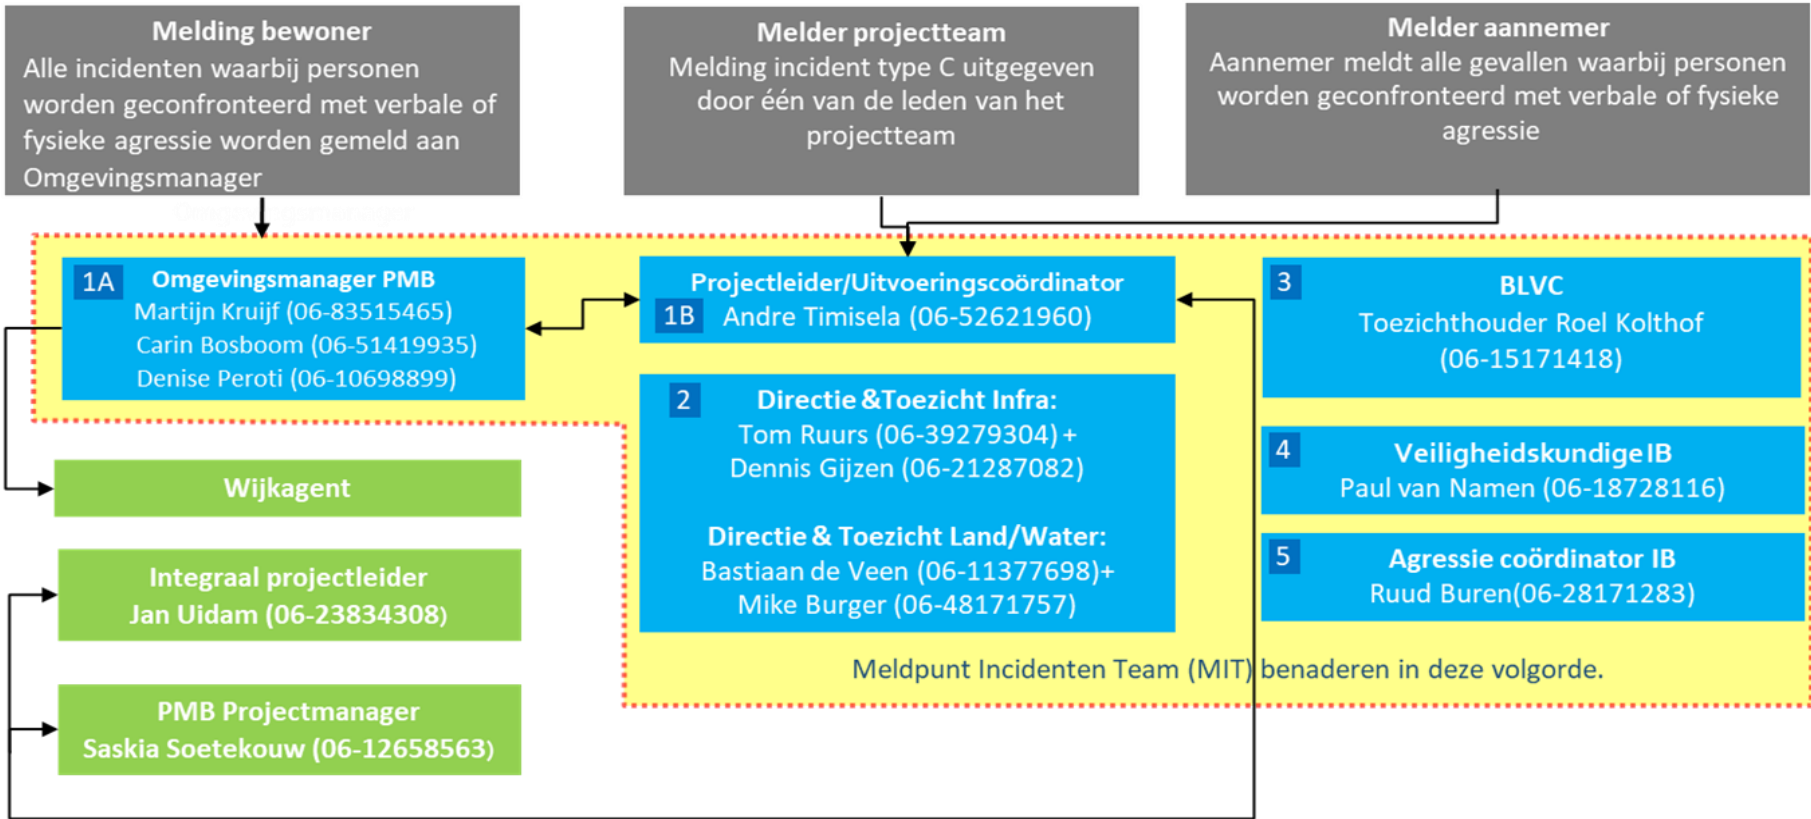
Melding bewoner
Alle incidenten waarbij personen worden geconfronteerd met verbale of fysieke agressie worden gemeld aan Omgevingsmanager

Melder projectteam
Melding incident type C uitgegeven door één van de leden van het projectteam

Melder aannemer
Aannemer meldt alle gevallen waarbij personen worden geconfronteerd met verbale of fysieke agressie

1A Omgevingsmanager PMB
Martijn Kruijf (06-83515465)
Carin Bosboom (06-51419935)
Denise Peroti (06-10698899)

Projectleider/Uitvoeringscoördinator
1B Andre Timisela (06-52621960)

3 BLVC
Toezichthouder Roel Kolthof
(06-15171418)

2 Directie &Toezicht Infra:
Tom Ruurs (06-39279304) +
Dennis Gijzen (06-21287082)

Directie & Toezicht Land/Water:
Bastiaan de Veen (06-11377698)+
Mike Burger (06-48171757)

4 Veiligheidskundige IB
Paul van Namen (06-18728116)

5 Agressie coördinator IB
Ruud Buren(06-28171283)

Wijkagent

Integraal projectleider
Jan Uidam (06-23834308)

PMB Projectmanager
Saskia Soetekouw (06-12658563)

Meldpunt Incidenten Team (MIT) benaderen in deze volgorde.